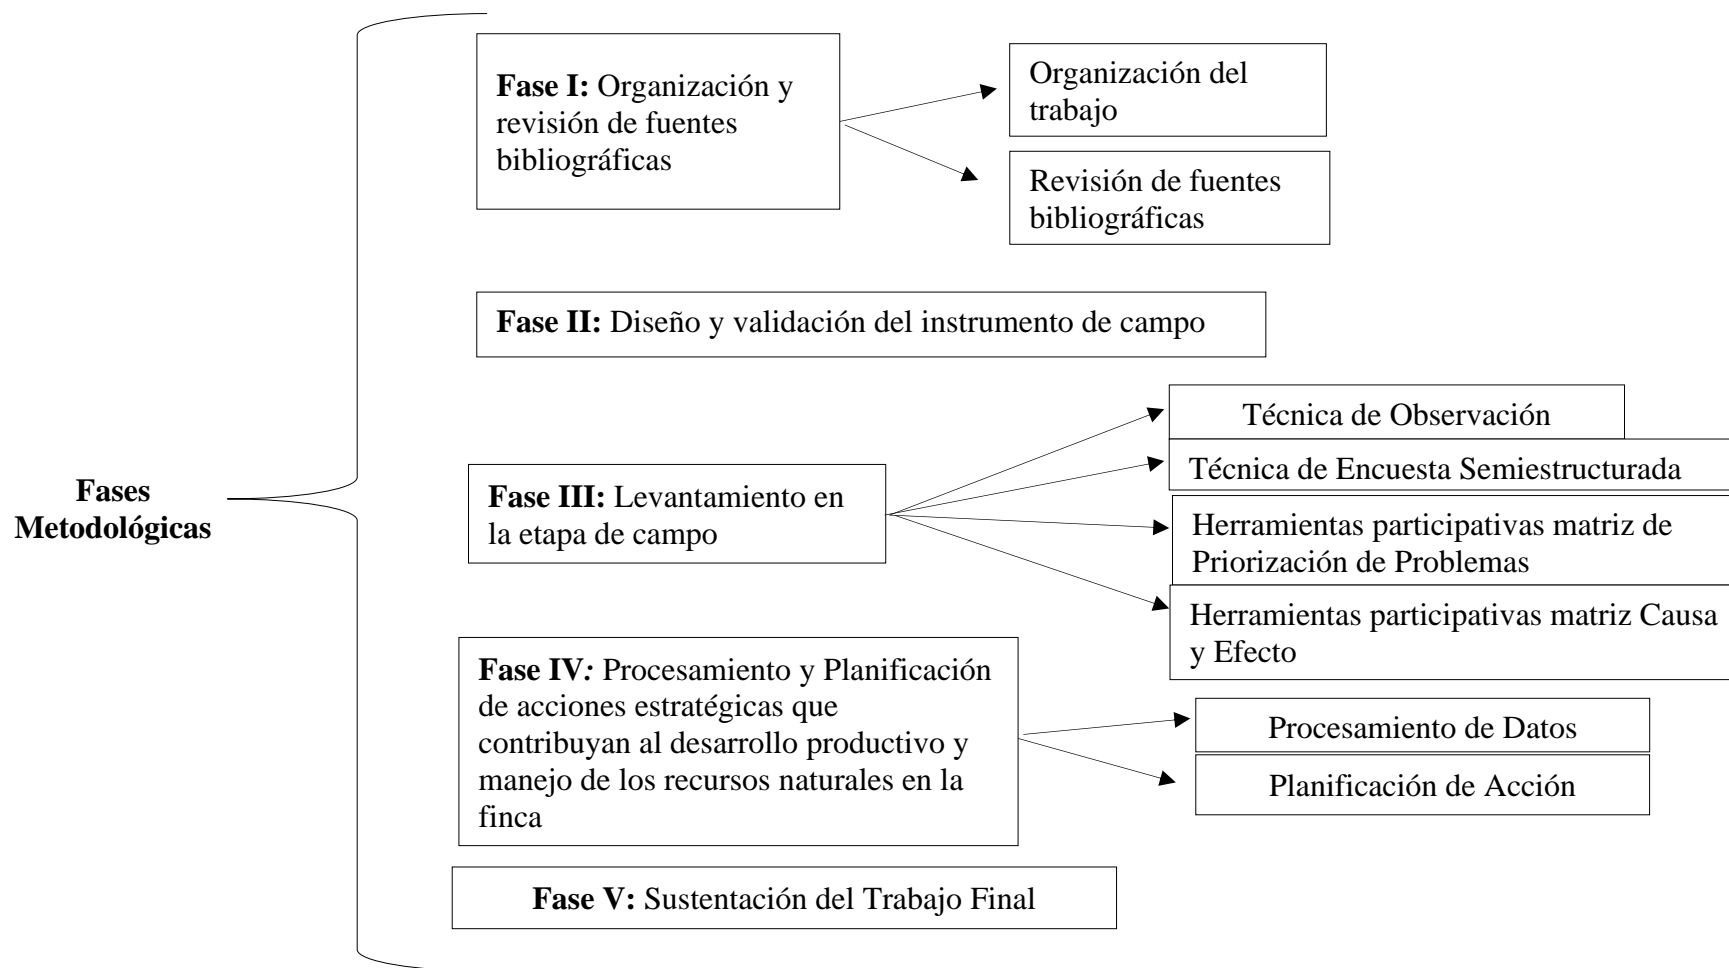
Fases Metodológicas

**Fase I:** Organización y revisión de fuentes bibliográficas

Organización del trabajo

Revisión de fuentes bibliográficas

**Fase II:** Diseño y validación del instrumento de campo

**Fase III:** Levantamiento en la etapa de campo

Técnica de Observación

Técnica de Encuesta Semiestructurada

Herramientas participativas matriz de Priorización de Problemas

Herramientas participativas matriz Causa y Efecto

**Fase IV***:* Procesamiento y Planificación de acciones estratégicas que contribuyan al desarrollo productivo y manejo de los recursos naturales en la finca

Procesamiento de Datos

Planificación de Acción

**Fase V:** Sustentación del Trabajo Final